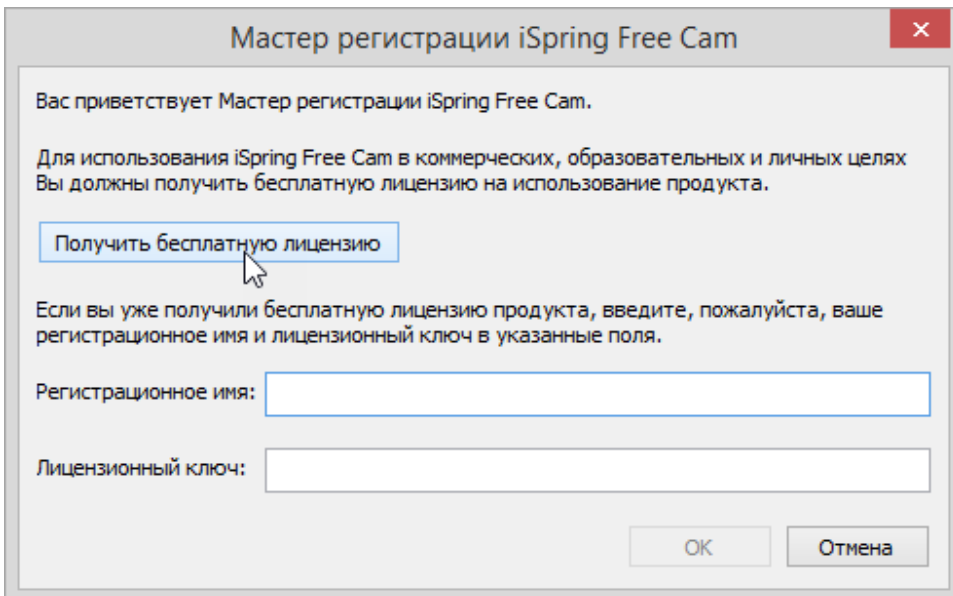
Мастер регистрации iSpring Free Cam

Вас приветствует Мастер регистрации iSpring Free Cam.

Для использования iSpring Free Cam в коммерческих, образовательных и личных целях Вы должны получить бесплатную лицензию на использование продукта.

Получить бесплатную лицензию

Если вы уже получили бесплатную лицензию продукта, введите, пожалуйста, ваше регистрационное имя и лицензионный ключ в указанные поля.

Регистрационное имя:

Лицензионный ключ:

OK

Отмена